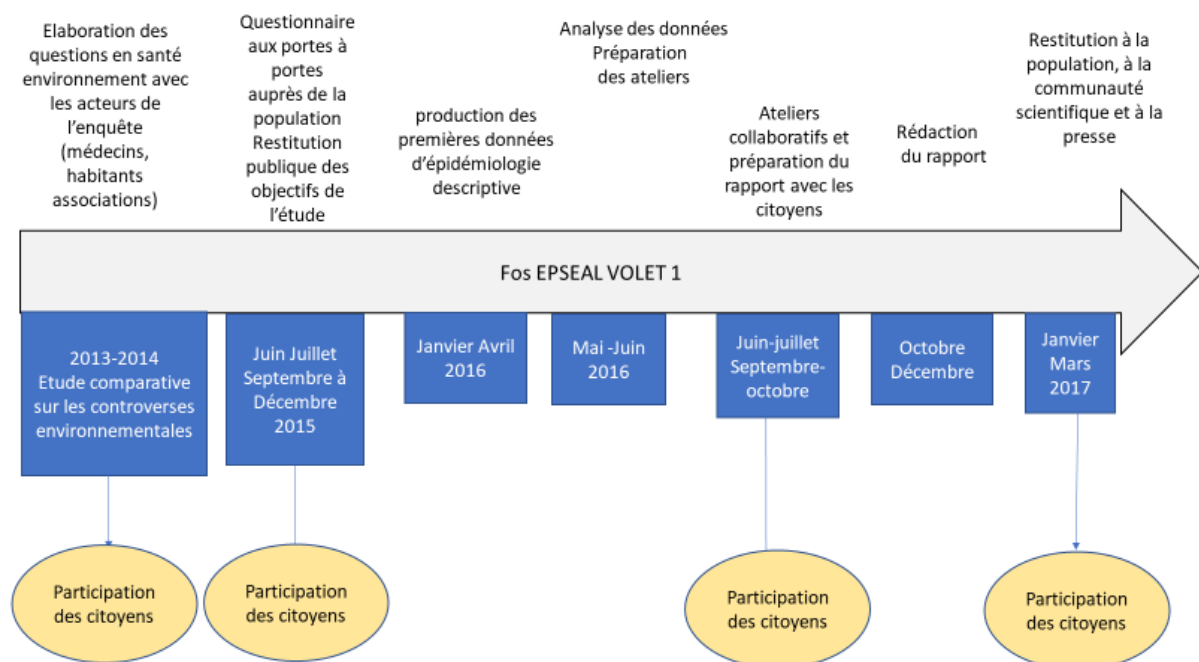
Elaboration des questions en santé environnement avec les acteurs de l'enquête (médecins, habitants associations)

Questionnaire aux portes à portes auprès de la population Restitution publique des objectifs de l'étude

production des premières données d'épidémiologie descriptive

Analyse des données Préparation des ateliers

Ateliers collaboratifs et préparation du rapport avec les citoyens

Rédaction du rapport

Restitution à la population, à la communauté scientifique et à la presse

Fos EPSEAL VOLET 1

2013-2014 Etude comparative sur les controverses environnementales

Juin Juillet Septembre à Décembre 2015

Janvier Avril 2016

Mai -Juin 2016

Juin-juillet Septembre-octobre

Octobre Décembre

Janvier Mars 2017

Participation des citoyens

Participation des citoyens

Participation des citoyens

Participation des citoyens